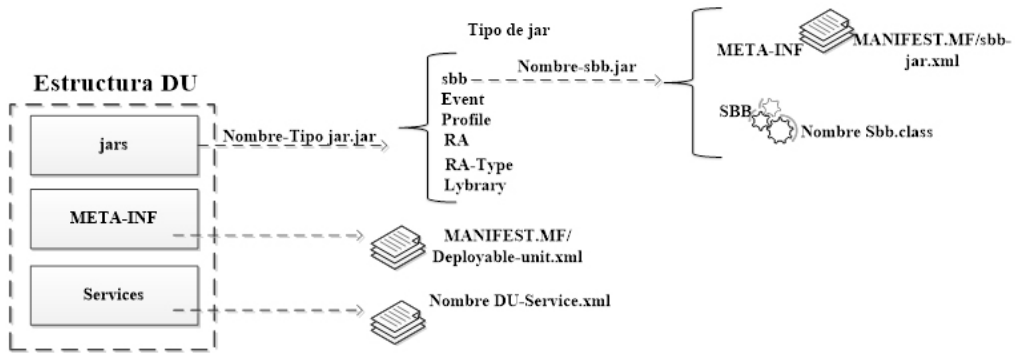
Estructura DU

jars

META-INF

Services

Nombre-Tipo jar.jar

Tipo de jar

sbb
Event
Profile
RA
RA-Type
Lybrary

Nombre-sbb.jar

META-INF

MANIFEST.MF/sbb-jar.xml

SBB

Nombre Sbb.class

MANIFEST.MF/
Deployable-unit.xml

Nombre DU-Service.xml